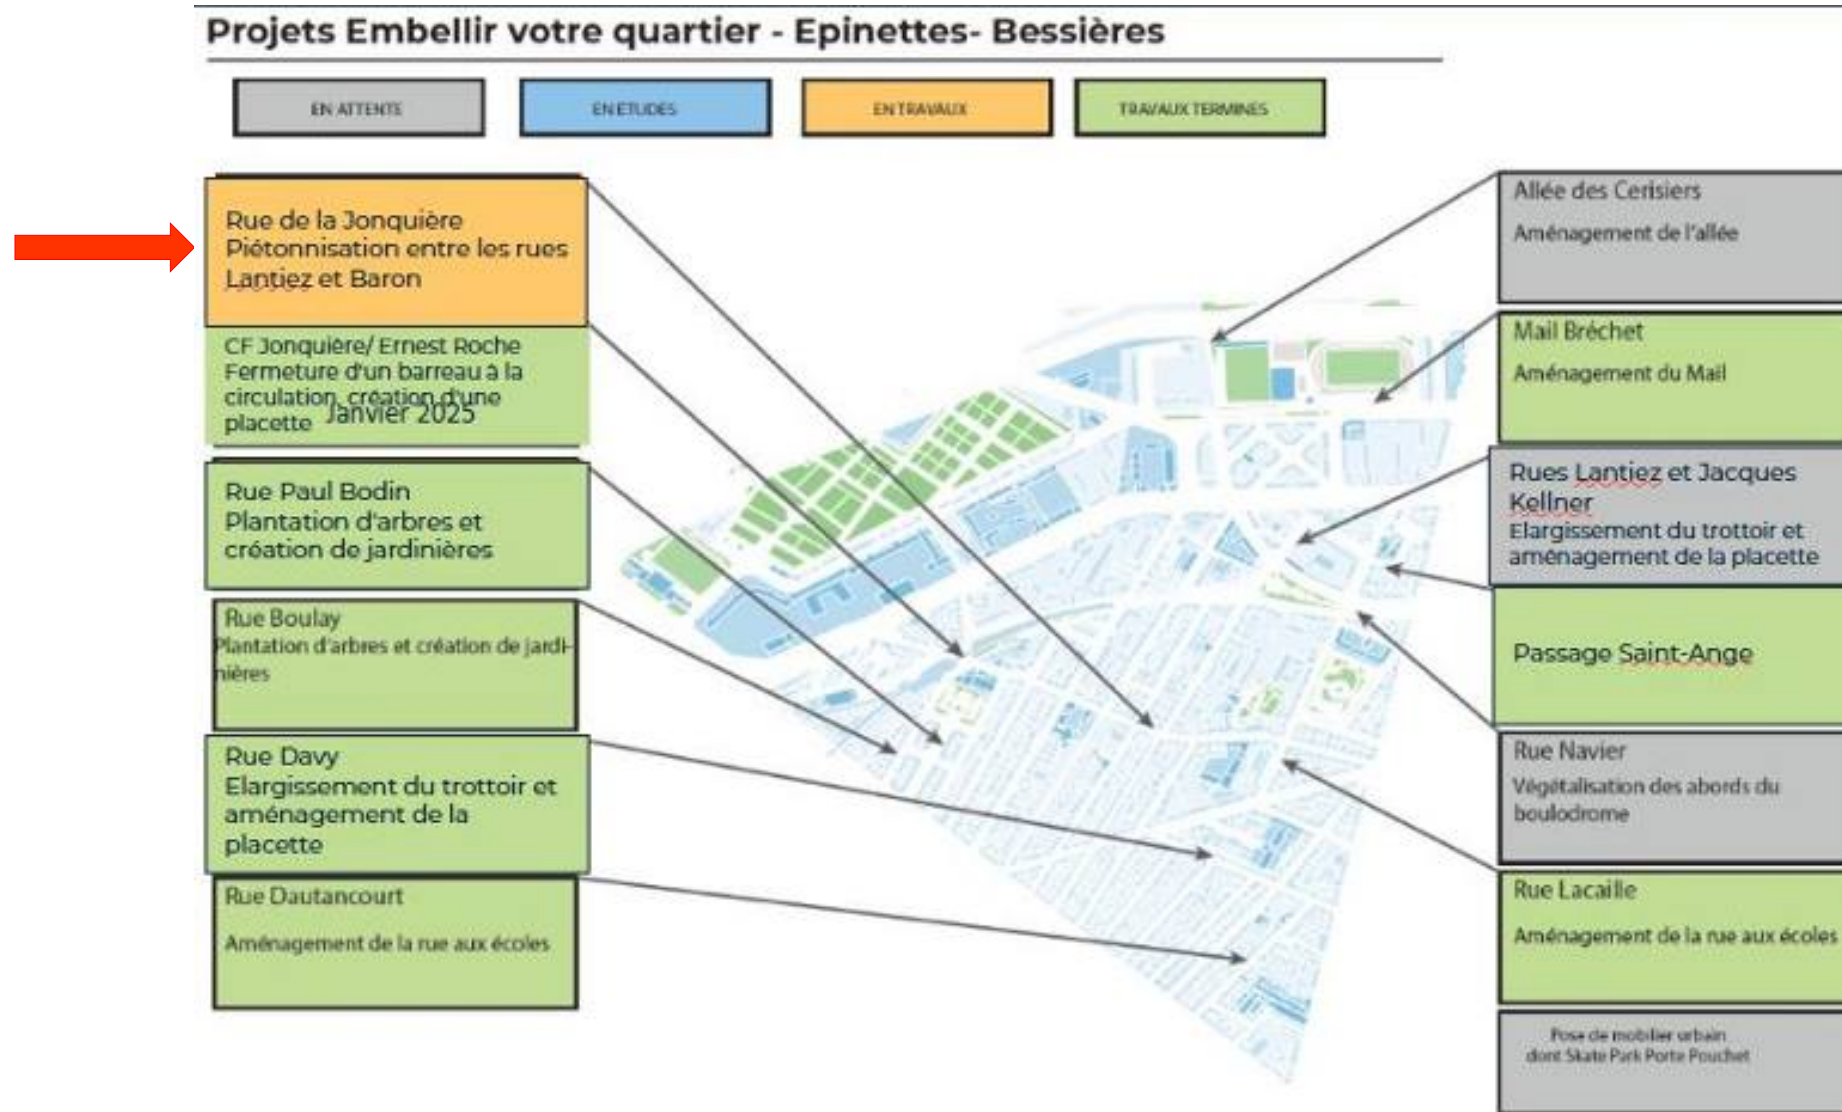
Projets Embellir votre quartier - Epinettes- Bessières

EN ATTENTE

EN ETUDES

EN TRAVAUX

TRAVAUX TERMINES

Rue de la Jonquière
Piétonnisation entre les rues Lantiez et Baron

CF Jonquière/ Ernest Roche
Fermeture d'un barreau à la circulation, création d'une placette
Janvier 2025

Rue Paul Bodin
Plantation d'arbres et création de jardinières

Rue Boulay
Plantation d'arbres et création de jardinières

Rue Davy
Elargissement du trottoir et aménagement de la placette

Rue Dautancourt
Aménagement de la rue aux écoles

Allée des Cerisiers
Aménagement de l'allée

Mail Bréchet
Aménagement du Mail

Rues Lantiez et Jacques Kellner
Elargissement du trottoir et aménagement de la placette

Passage Saint-Ange

Rue Navier
Végétalisation des abords du boulodrome

Rue Lacaille
Aménagement de la rue aux écoles

Pose de mobilier urbain dont Skate Park Porte Pouchet